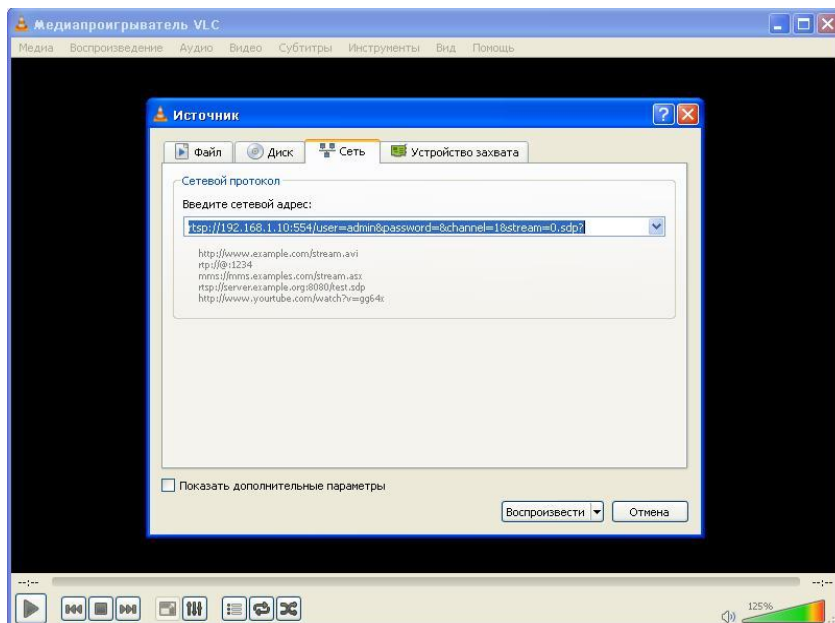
Медиапроигрыватель VLC

Медиа Воспроизведение Аудио Видео Субтитры Инструменты Вид Помощь

Источник

Файл Диск Сеть Устройство захвата

Сетевой протокол

Введите сетевой адрес:

rtsp://192.168.1.10:554/user=admin&password=&channel=1&stream=0.sdp?

http://www.example.com/stream.avi
rtp://@:1234
mms://mms.examples.com/stream.asx
rtsp://server.example.org:8080/test.sdp
http://www.yourtube.com/watch?v=gg64x

Показать дополнительные параметры

Воспроизвести Отмена

--:-- --:--

125%